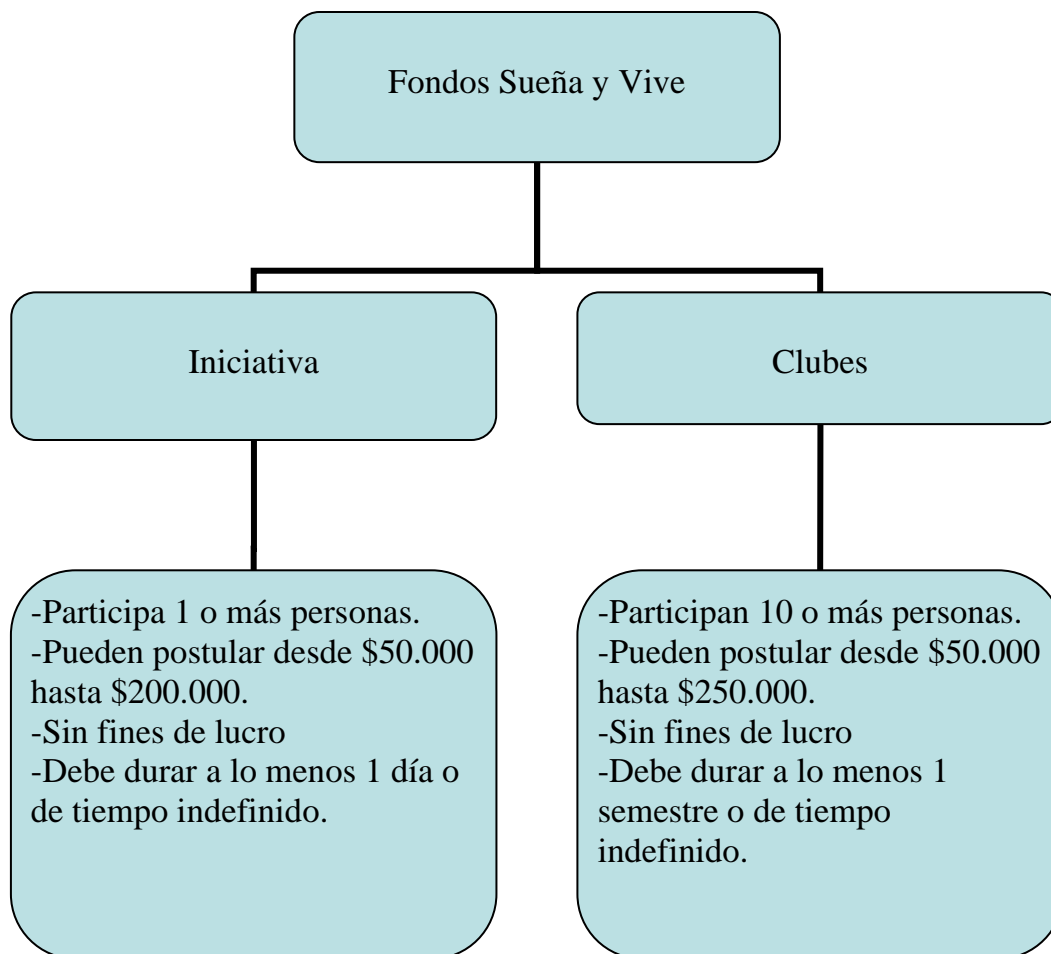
Fondos Sueña y Vive

Iniciativa

-Participa 1 o más personas.
-Pueden postular desde \$50.000 hasta \$200.000.
-Sin fines de lucro
-Debe durar a lo menos 1 día o de tiempo indefinido.

Clubes

-Participan 10 o más personas.
-Pueden postular desde \$50.000 hasta \$250.000.
-Sin fines de lucro
-Debe durar a lo menos 1 semestre o de tiempo indefinido.